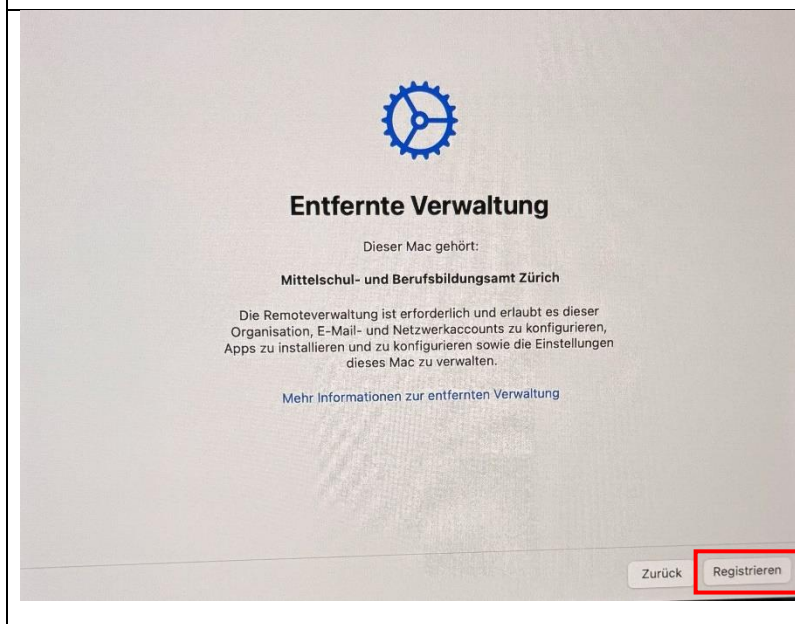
Entfernte Verwaltung

Dieser Mac gehört:

Mittelschul- und Berufsbildungsamt Zürich

Die Remoteverwaltung ist erforderlich und erlaubt es dieser Organisation, E-Mail- und Netzwerkaccounts zu konfigurieren, Apps zu installieren und zu konfigurieren sowie die Einstellungen dieses Mac zu verwalten.

Mehr Informationen zur entfernten Verwaltung

Zurück

Registrieren